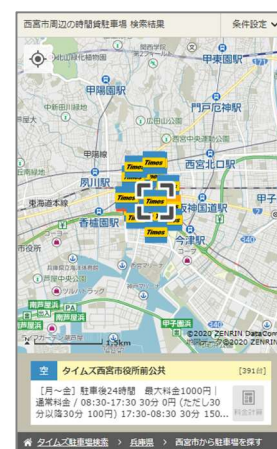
西宮市周辺の時間貸駐車場 検索結果

条件設定

北口線

甲東園駅

甲陽園駅

門戸厄神駅

西宮北口駅

Times

Times

Times

Times

Times

夙川駅

東海道本線

阪神国道駅

甲子

香櫨園駅

今津駅

西宮浜

甲子園浜

南芦屋浜

1.5km

©2020 ZENRIN DataCom ©2020 ZENRIN

空

タイムズ西宮市役所前公共

[391台]

[月～金] 駐車後24時間 最大料金1000円 | 通常料金 / 08:30-17:30 30分 0円 (ただし30分以降30分 100円) 17:30-08:30 30分 150...

料金計算

タイムズ駐車場検索 > 兵庫県 > 西宮市から駐車場を探す